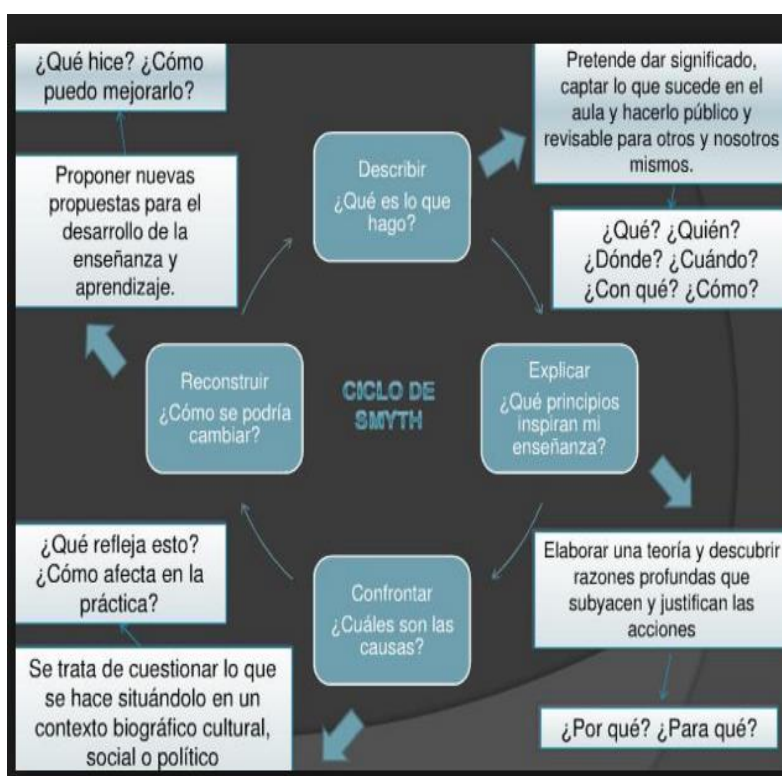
¿Qué hice? ¿Cómo puedo mejorarlo?

Proponer nuevas propuestas para el desarrollo de la enseñanza y aprendizaje.

Describir
¿Qué es lo que hago?

Pretende dar significado, captar lo que sucede en el aula y hacerlo público y revisable para otros y nosotros mismos.

¿Qué? ¿Quién? ¿Dónde? ¿Cuándo? ¿Con qué? ¿Cómo?

Reconstruir
¿Cómo se podría cambiar?

CICLO DE SMYTH

Explicar
¿Qué principios inspiran mi enseñanza?

¿Qué refleja esto? ¿Cómo afecta en la práctica?

Confrontar
¿Cuáles son las causas?

Elaborar una teoría y descubrir razones profundas que subyacen y justifican las acciones

Se trata de cuestionar lo que se hace situándolo en un contexto biográfico cultural, social o político

¿Por qué? ¿Para qué?